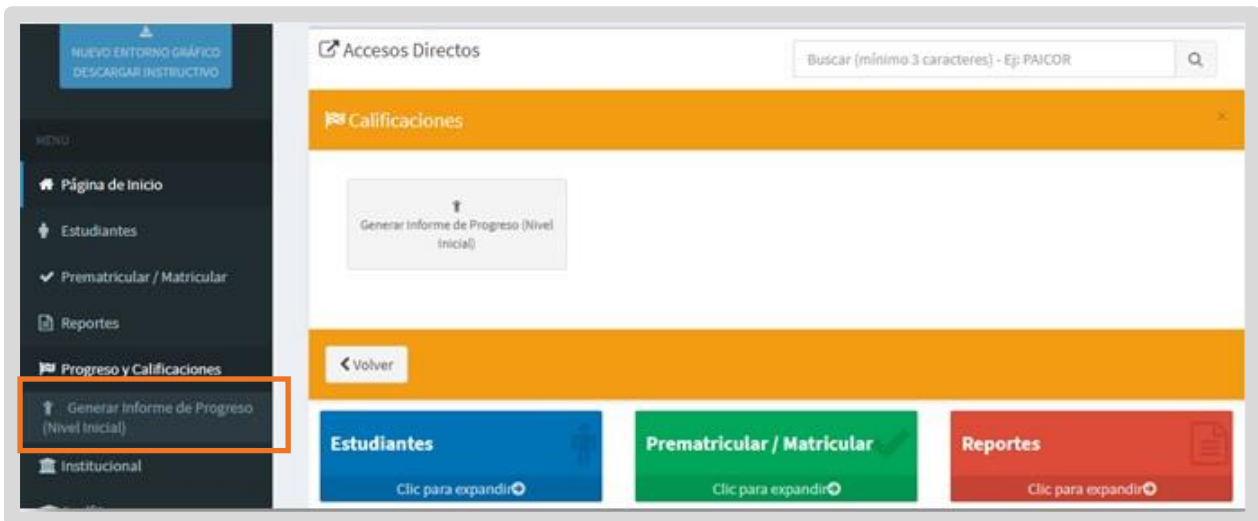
NUEVO ENTORNO GRÁFICO
DESCARGAR INSTRUCTIVO

MENU

Página de Inicio

Estudiantes

Prematricular / Matricular

Reportes

Progreso y Calificaciones

Generar Informe de Progreso (Nivel Inicial)

Institucional

Accesos Directos

Buscar (mínimo 3 caracteres) - Ej: PAICOR

Calificaciones

Generar Informe de Progreso (Nivel Inicial)

Volver

Estudiantes
Clic para expandir

Prematricular / Matricular
Clic para expandir

Reportes
Clic para expandir